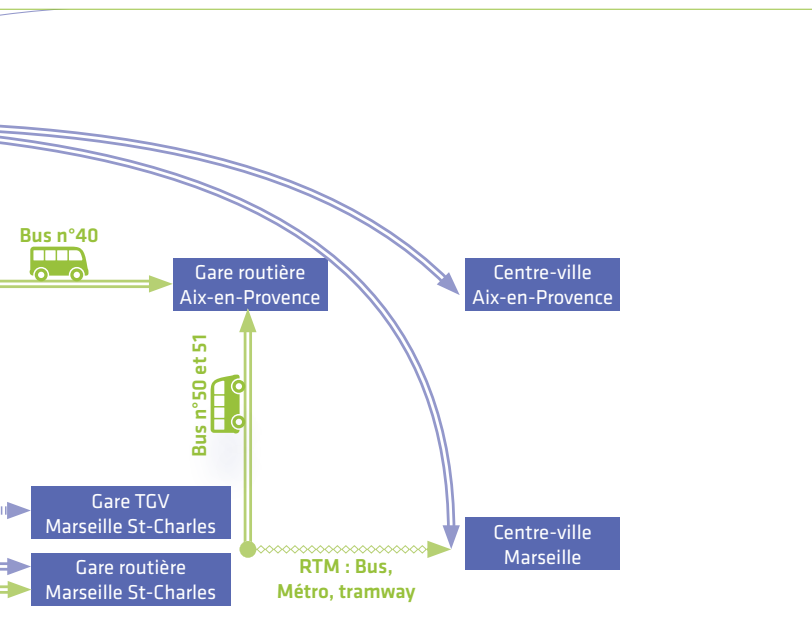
Bus n°40

Gare routière
Aix-en-Provence

Centre-ville
Aix-en-Provence

Bus n°50 et 51

Gare TGV
Marseille St-Charles

Centre-ville
Marseille

Gare routière
Marseille St-Charles

RTM : Bus,
Métro, tramway